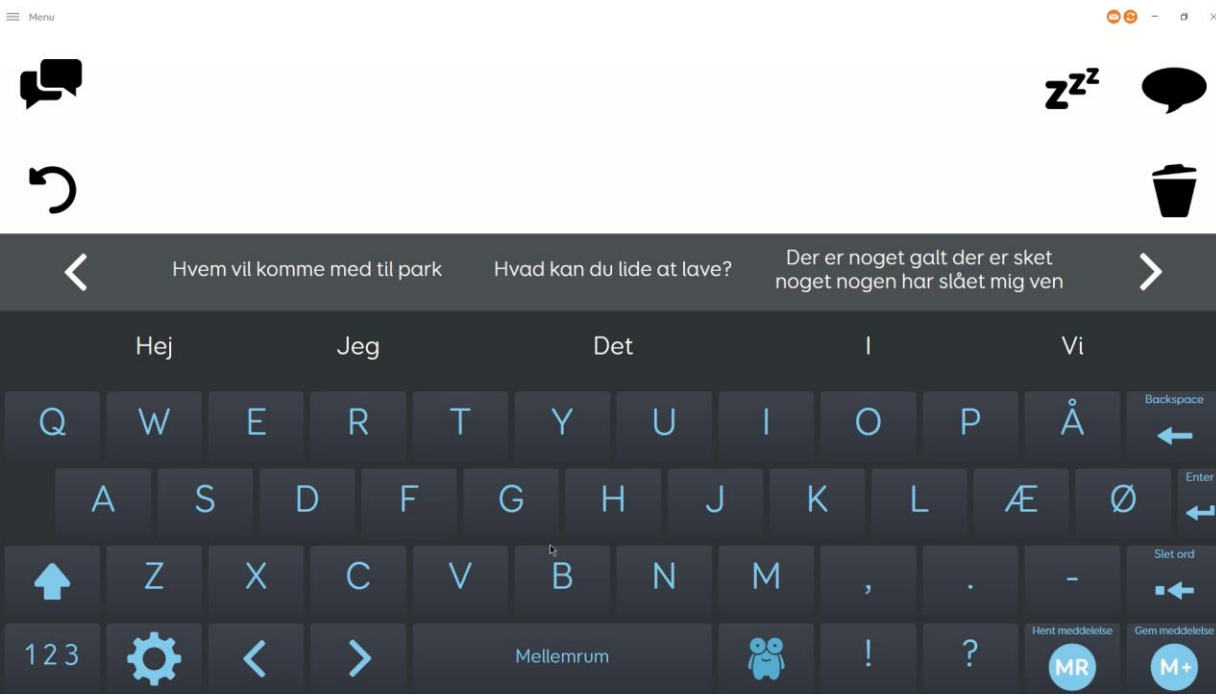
Menu

zzz

Hvem vil komme med til park

Hvad kan du lide at lave?

Der er noget galt der er sket noget nogen har slået mig ven

Hej Jeg Det I Vi

Q W E R T Y U I O P Å Backspace

A S D F G H J K L Æ Ø Enter

Z X C V B N M , . - Slet ord

123 < > Mellemrum ! ? Hent meddelelse MR Gem meddelelse M+